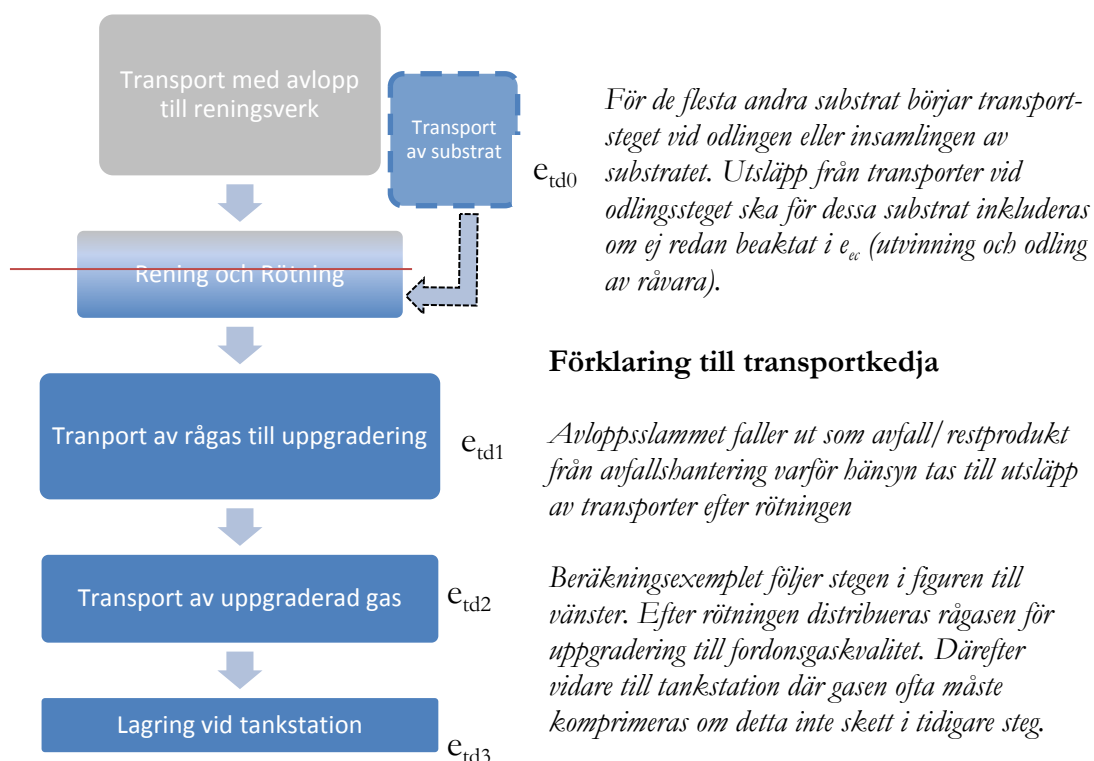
Transport med avlopp till reningsverk

Transport av substrat

$e_{td0}$

Rening och Rötning

Tranport av rågas till uppgradering

$e_{td1}$

Transport av uppgraderad gas

$e_{td2}$

Lagring vid tankstation

$e_{td3}$

För de flesta andra substrat börjar transportsteget vid odlingen eller insamlingen av substratet. Utsläpp från transporter vid odlingssteget ska för dessa substrat inkluderas om ej redan beaktat i $e_{ec}$ (utvinning och odling av råvara).

Förklaring till transportkedja

Avloppsslammet faller ut som avfall/restprodukt från avfallshantering varför hänsyn tas till utsläpp av transporter efter rötningen

Beräkningsexemplet följer stegen i figuren till vänster. Efter rötningen distribueras rågasen för uppgradering till fordonsgaskvalitet. Därefter vidare till tankstation där gasen ofta måste komprimeras om detta inte skett i tidigare steg.